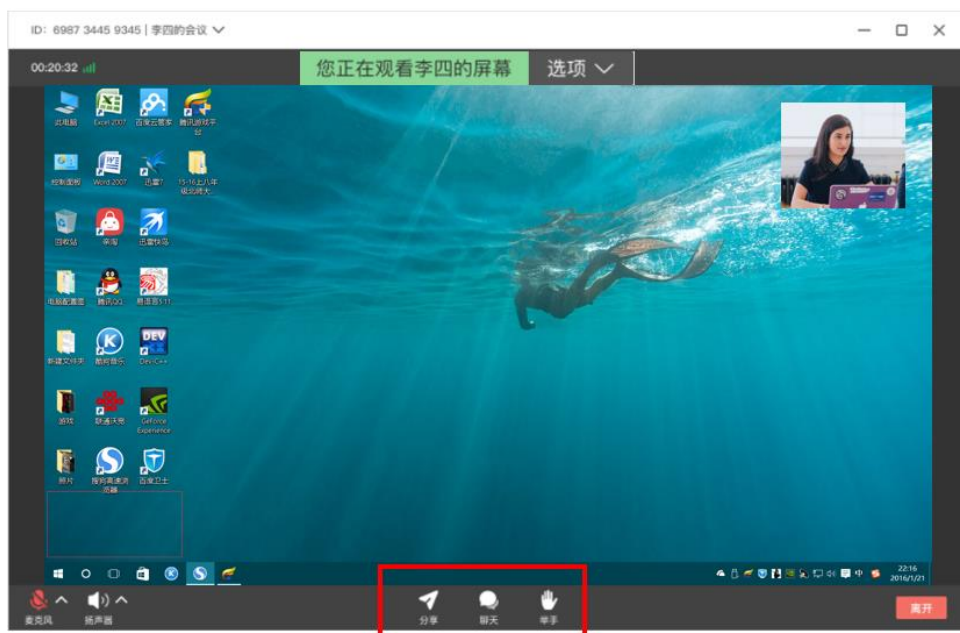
ID: 6987 3445 9345 | 李四的会议

00:20:32

您正在观看李四的屏幕

选项

此电脑
Excel 2007
百度云管家
腾讯游戏平台
控制面板
Word 2007
迅雷7
15-16上八年级云师大
回收站
淘宝
迅雷快鸟
电脑配置图
腾讯QQ
易语言5.11
新建文件夹
酷狗音乐
Dev-C++
游戏
联通沃宽
GeForce Experience
照片
搜狗高速浏览器
百度卫士

22:16
2016/1/21

麦克风
扬声器
分享
聊天
举手
离开